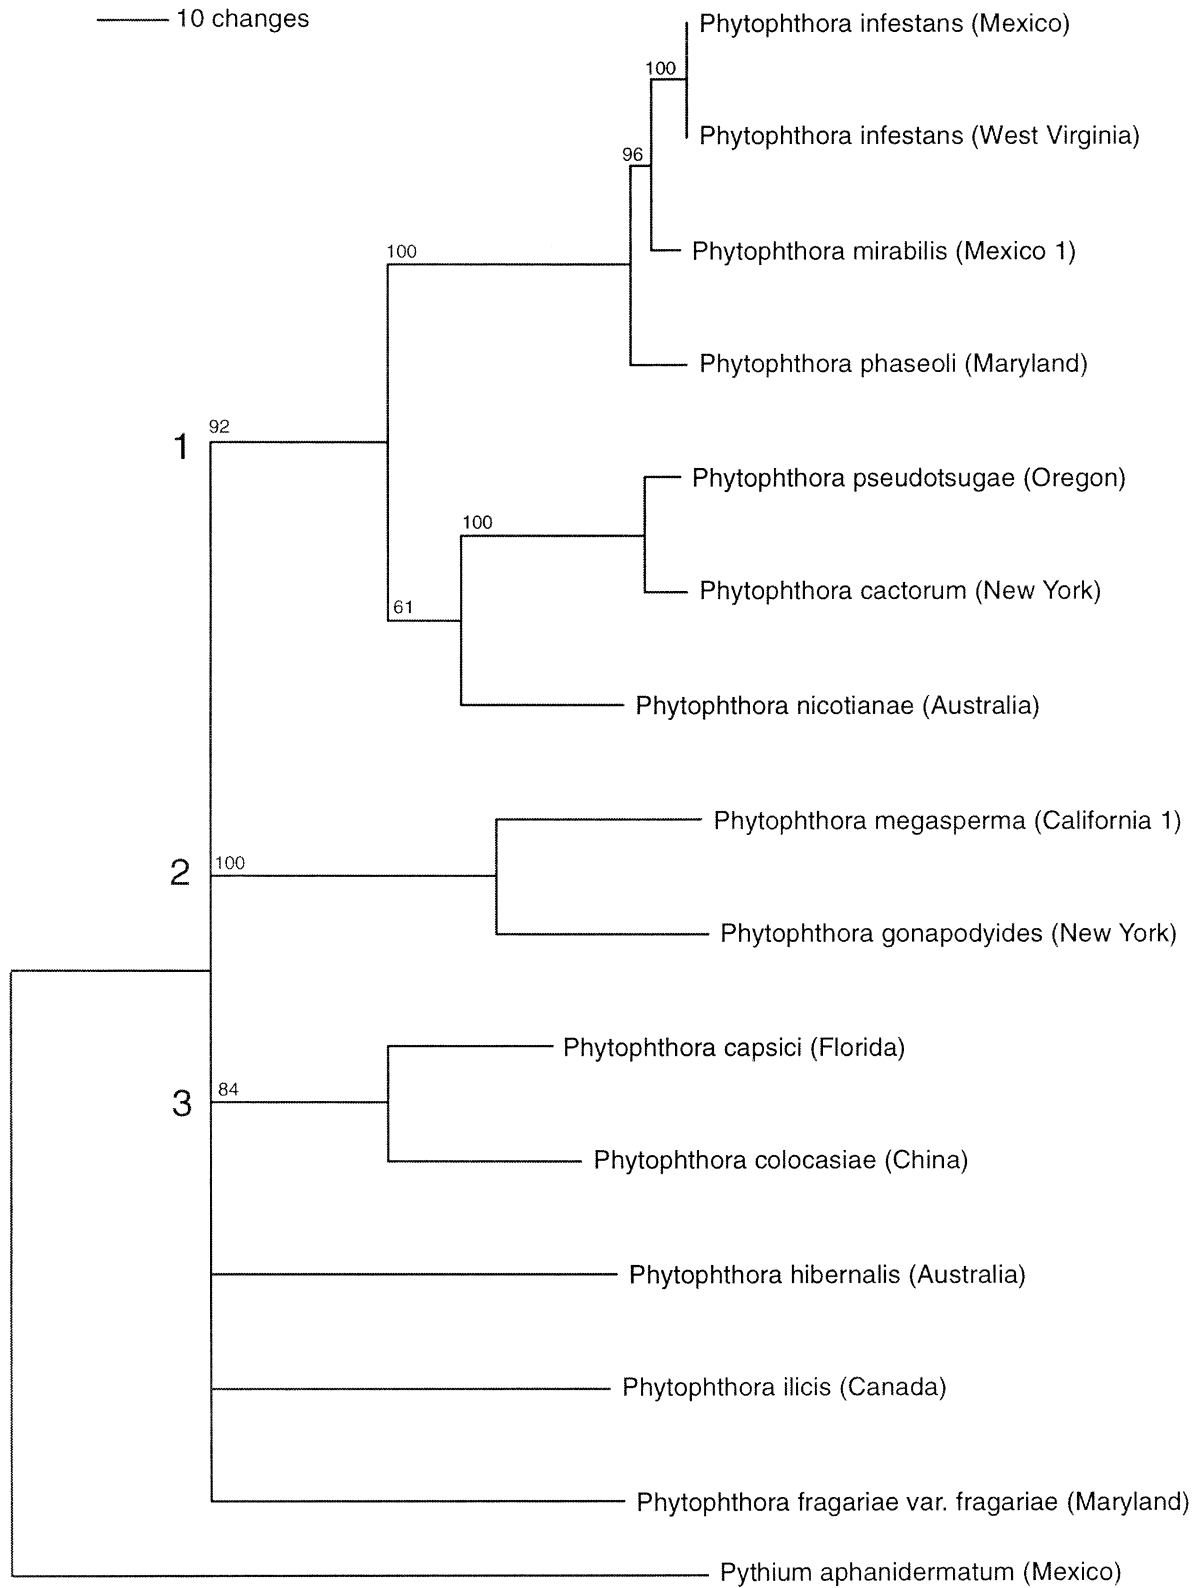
10 changes

Phytophthora infestans (Mexico)

100

Phytophthora infestans (West Virginia)

96

Phytophthora mirabilis (Mexico 1)

100

Phytophthora phaseoli (Maryland)

92

1

Phytophthora pseudotsugae (Oregon)

100

Phytophthora cactorum (New York)

61

Phytophthora nicotianae (Australia)

Phytophthora megasperma (California 1)

2

100

Phytophthora gonapodyides (New York)

Phytophthora capsici (Florida)

84

3

Phytophthora colocasiae (China)

Phytophthora hibernalis (Australia)

Phytophthora ilicis (Canada)

Phytophthora fragariae var. fragariae (Maryland)

Pythium aphanidermatum (Mexico)